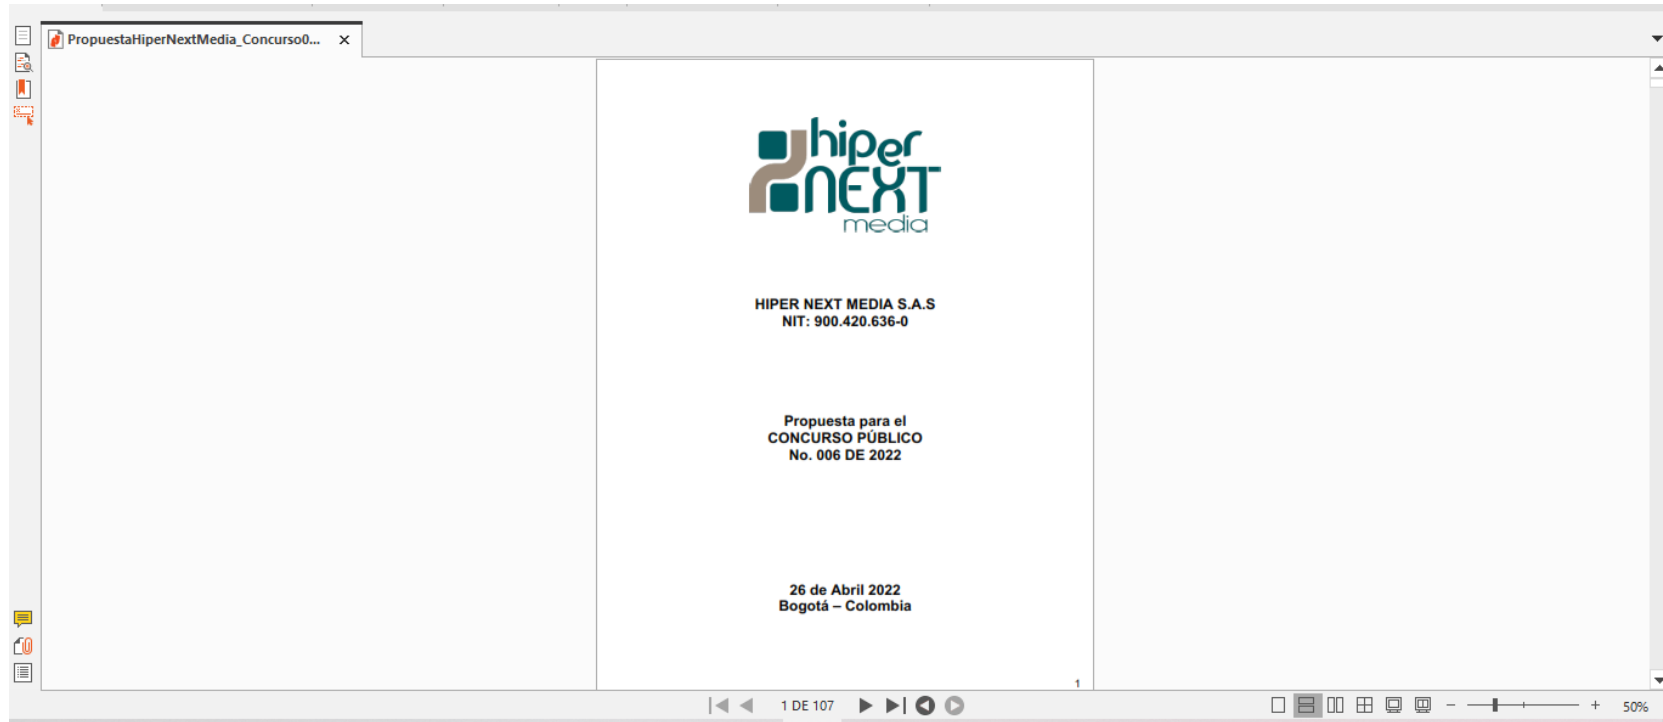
PropuestaHiperNextMedia_Concurso0...

hiper NEXT media

HIPER NEXT MEDIA S.A.S
NIT: 900.420.636-0

Propuesta para el
CONCURSO PÚBLICO
No. 006 DE 2022

26 de Abril 2022
Bogotá – Colombia

1

1 DE 107

50%